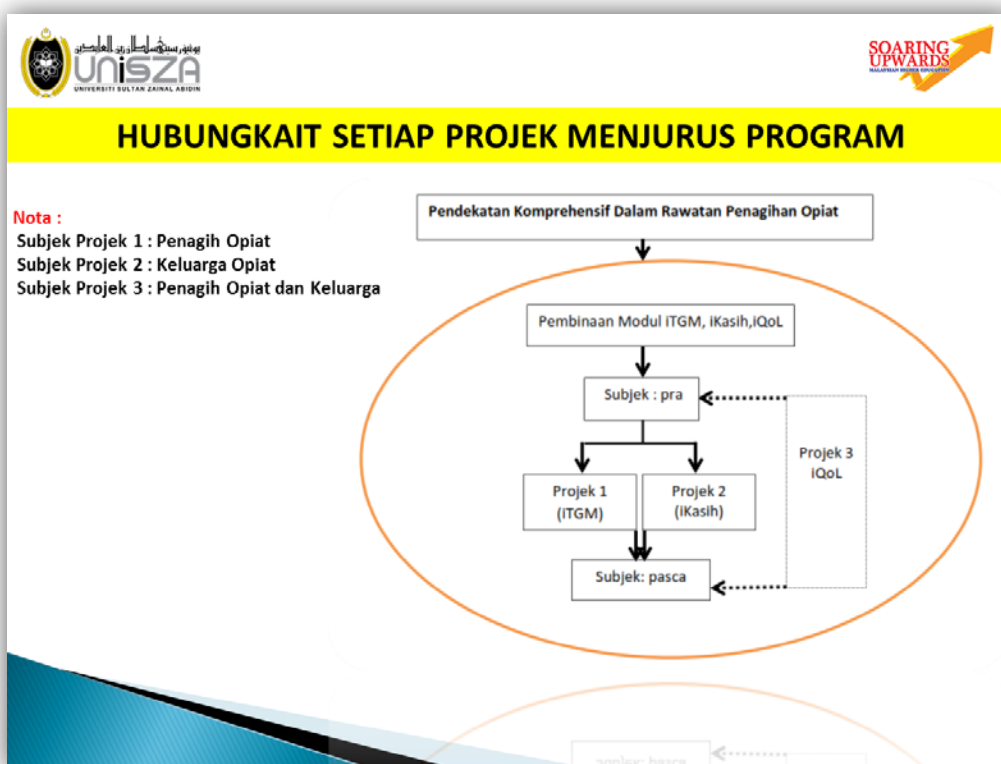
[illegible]
UniSZA
UNIVERSITI SULTAN ZAINAL ABIDIN

SOARING UPWARDS
MALAYSIAN HIGHER EDUCATION

HUBUNGKAIT SETIAP PROJEK MENJURUS PROGRAM

Nota :
Subjek Projek 1 : Penagih Opiat
Subjek Projek 2 : Keluarga Opiat
Subjek Projek 3 : Penagih Opiat dan Keluarga

Pendekatan Komprehensif Dalam Rawatan Penagihan Opiat

Pembinaan Modul iTGM, iKasih,iQoL

Subjek : pra

Projek 1 (iTGM)

Projek 2 (iKasih)

Projek 3 iQoL

Subjek: pasca